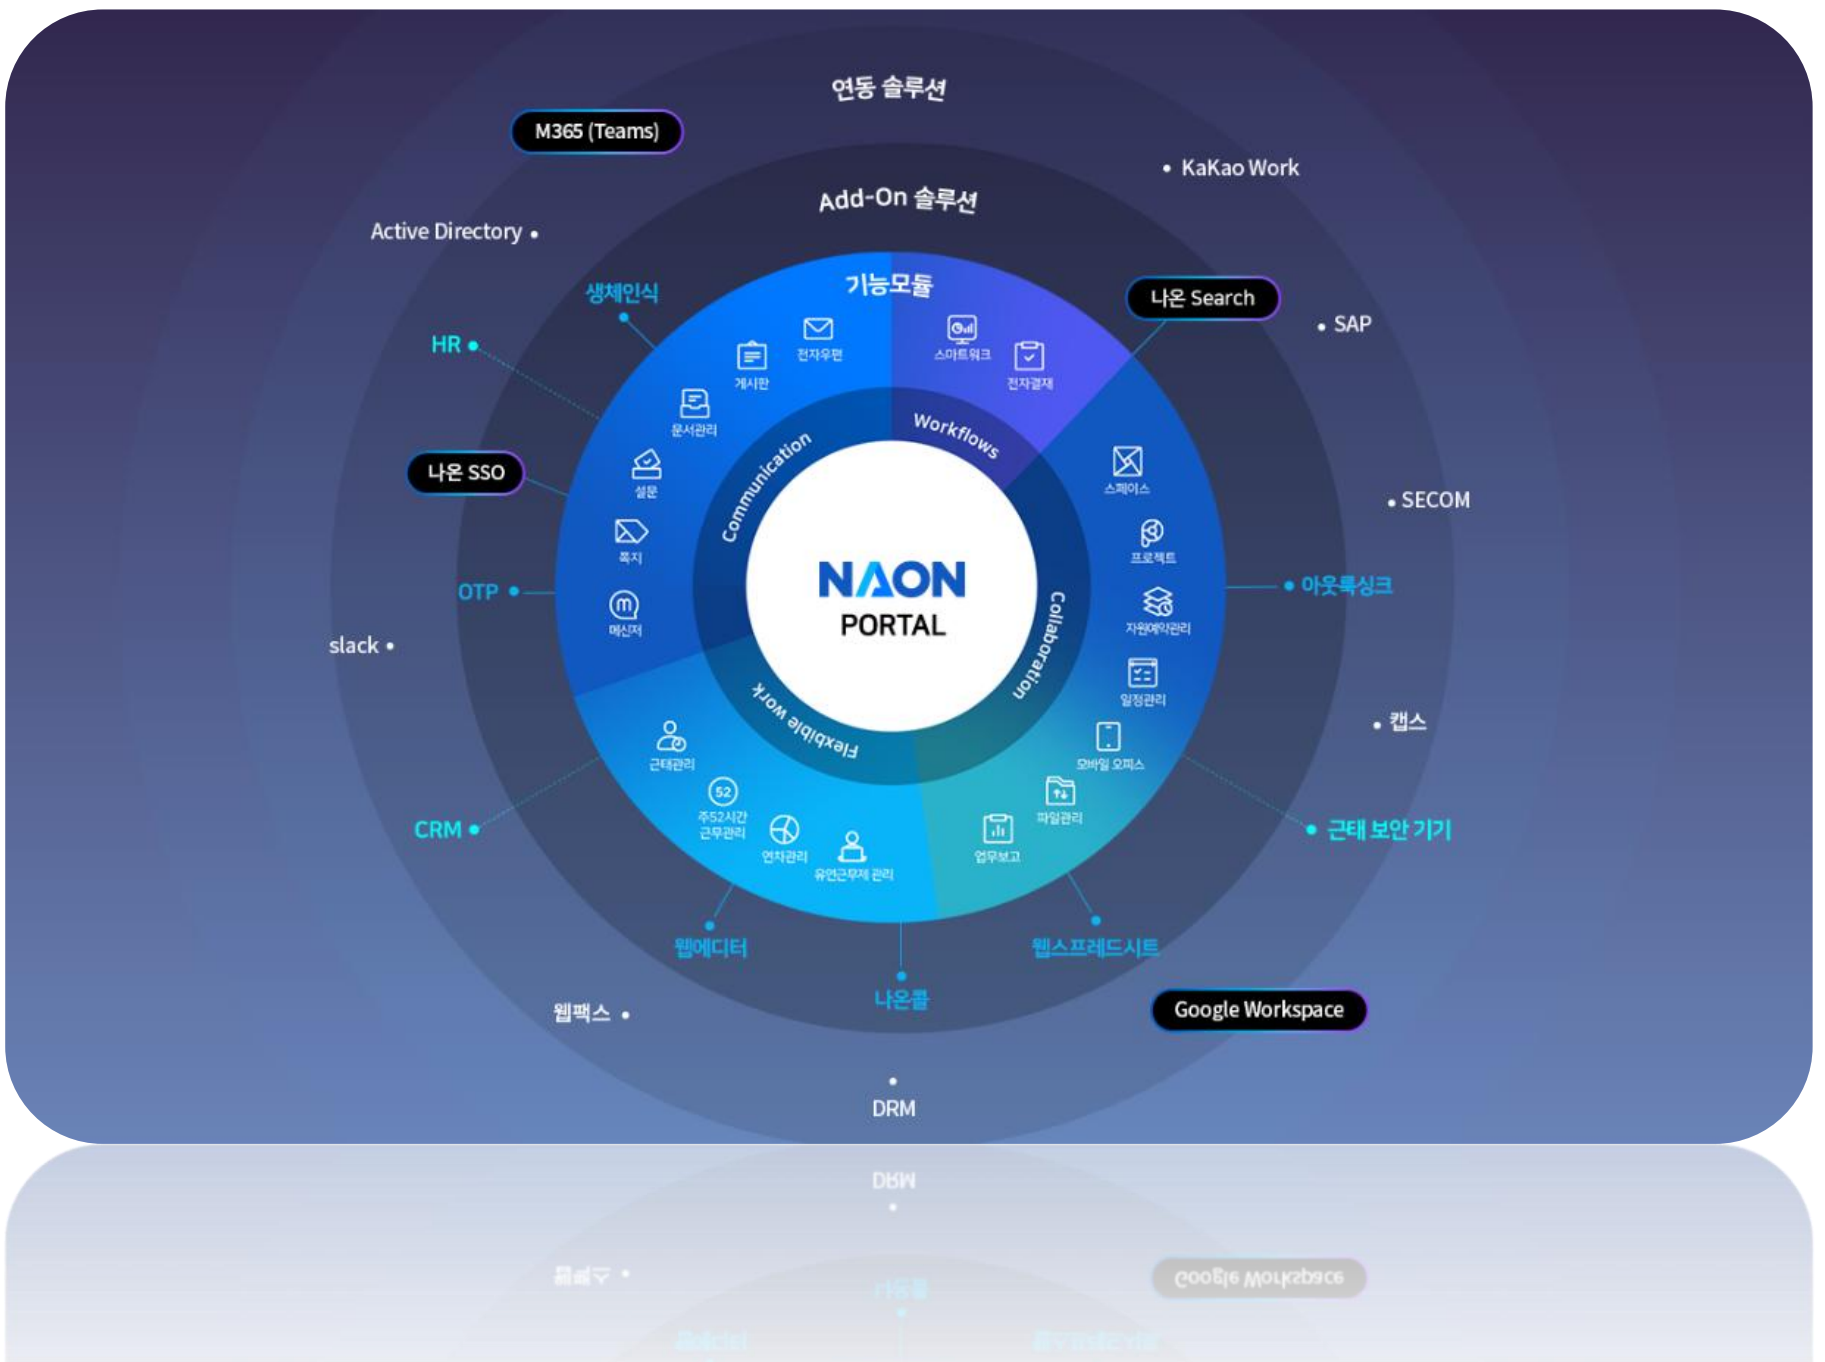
연동 솔루션

M365 (Teams)

KaKao Work

Add-On 솔루션

Active Directory

기능모듈

나온 Search

SAP

생체인식

HR

전자우편

게시판

스마트워크

전자결재

문서관리

Workflows

Communication

나온 SSO

설문

스페이스

SECOM

쪽지

프로젝트

OTP

아웃룩싱크

메신저

NAON
PORTAL

Collaboration

자원예약관리

slack

일정관리

Flexible work

캡스

근태관리

모바일 오피스

주52시간 근무관리

파일관리

CRM

근태 보안 기기

연차관리

유연근무제 관리

업무보고

웹에디터

웹스프레드시트

나온콜

웹팩스

Google Workspace

DRM